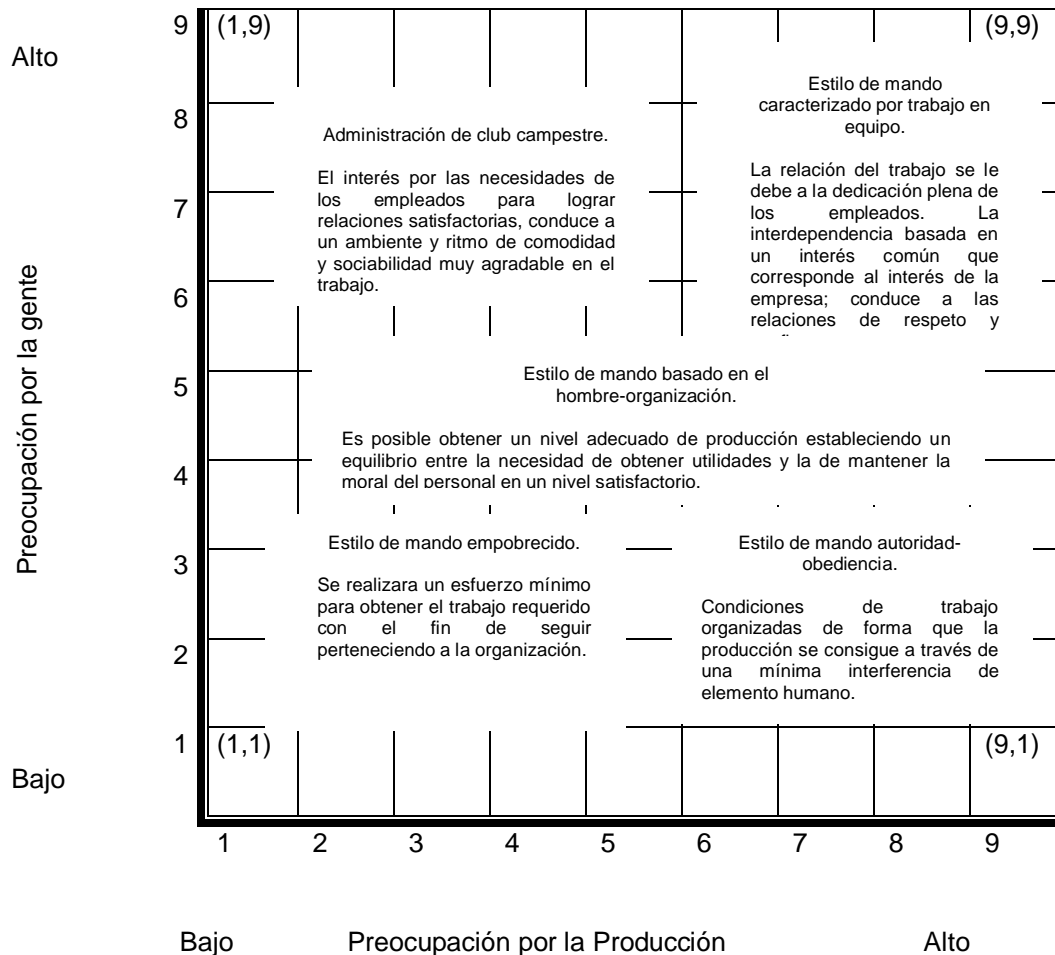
Alto

Preocupación por la gente

Bajo

9 (1,9)

(9,9)

8

7

6

5

4

3

2

1 (1,1)

(9,1)

Administración de club campestre.

El interés por las necesidades de los empleados para lograr relaciones satisfactorias, conduce a un ambiente y ritmo de comodidad y sociabilidad muy agradable en el trabajo.

Estilo de mando caracterizado por trabajo en equipo.

La relación del trabajo se le debe a la dedicación plena de los empleados. La interdependencia basada en un interés común que corresponde al interés de la empresa; conduce a las relaciones de respeto y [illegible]

Estilo de mando basado en el hombre-organización.

Es posible obtener un nivel adecuado de producción estableciendo un equilibrio entre la necesidad de obtener utilidades y la de mantener la moral del personal en un nivel satisfactorio.

Estilo de mando empobrecido.

Se realizara un esfuerzo mínimo para obtener el trabajo requerido con el fin de seguir perteneciendo a la organización.

Estilo de mando autoridad-obediencia.

Condiciones de trabajo organizadas de forma que la producción se consigue a través de una mínima interferencia de elemento humano.

1 2 3 4 5 6 7 8 9

Bajo Preocupación por la Producción Alto